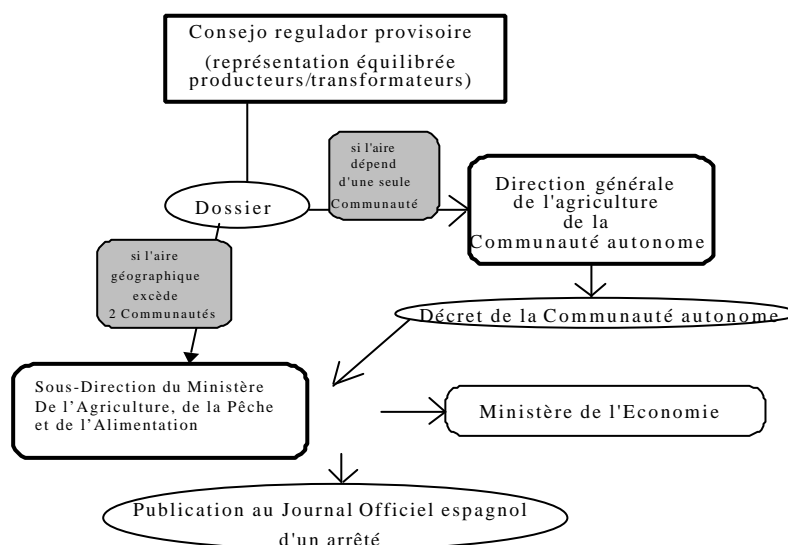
Consejo regulador provisoire
(représentation équilibrée producteurs/transformateurs)

Dossier

si l'aire dépend d'une seule Communauté

Direction générale de l'agriculture de la Communauté autonome

Décret de la Communauté autonome

si l'aire géographique excède 2 Communautés

Sous-Direction du Ministère De l'Agriculture, de la Pêche et de l'Alimentation

Ministère de l'Economie

Publication au Journal Officiel espagnol d'un arrêté